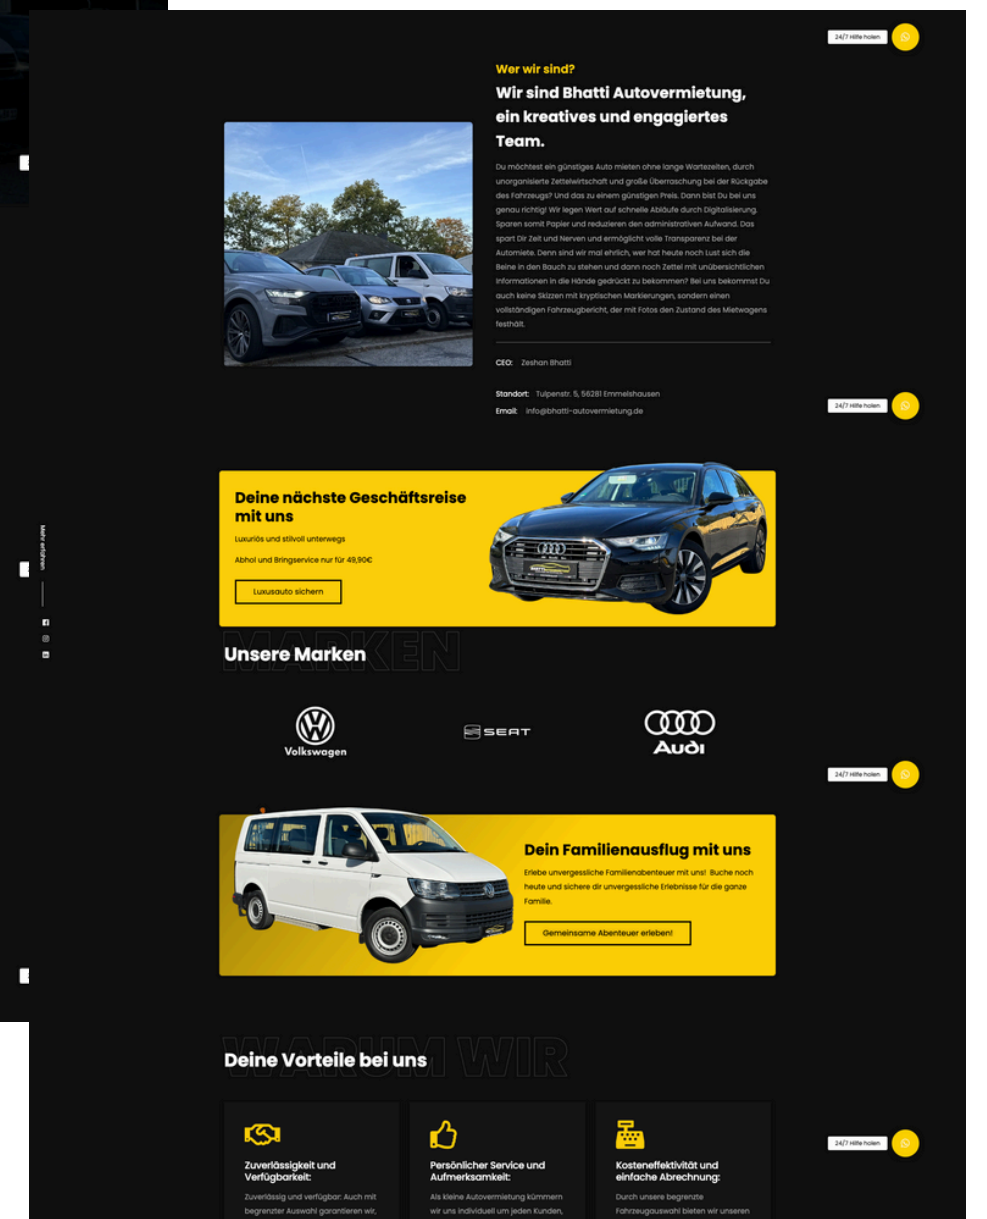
24/7 Hilfe holen

Wer wir sind?

Wir sind Bhatti Autovermietung, ein kreatives und engagiertes Team.

Du möchtest ein günstiges Auto mieten ohne lange Wartezeiten, durch unorganisierte Zettelwirtschaft und große Überraschung bei der Rückgabe des Fahrzeugs? Und das zu einem günstigen Preis. Dann bist Du bei uns genau richtig! Wir legen Wert auf schnelle Abläufe durch Digitalisierung. Sparen somit Papier und reduzieren den administrativen Aufwand. Das spart Dir Zeit und Nerven und ermöglicht volle Transparenz bei der Automiete. Denn sind wir mal ehrlich, wer hat heute noch Lust sich die Beine in den Bauch zu stehen und dann noch Zettel mit unübersichtlichen Informationen in die Hände gedrückt zu bekommen? Bei uns bekommst Du auch keine Skizzen mit kryptischen Markierungen, sondern einen vollständigen Fahrzeugbericht, der mit Fotos den Zustand des Mietwagens festhält.

CEO: Zeshan Bhatti

Standort: Tulpenstr. 5, 56281 Emmelshausen
Email: info@bhatti-autovermietung.de

24/7 Hilfe holen

Mehr erfahren

Deine nächste Geschäftsreise mit uns

Luxuriös und stilvoll unterwegs

Abhol und Bringservice nur für 49,90€

Luxusauto sichern

MARKEN

Unsere Marken

Volkswagen

SEAT

Audi

24/7 Hilfe holen

Dein Familienausflug mit uns

Erlebe unvergessliche Familienabenteuer mit uns! Buche noch heute und sichere dir unvergessliche Erlebnisse für die ganze Familie.

Gemeinsame Abenteuer erleben!

WARUM WIR

Deine Vorteile bei uns

Zuverlässigkeit und Verfügbarkeit:

Zuverlässig und verfügbar: Auch mit begrenzter Auswahl garantieren wir,

Persönlicher Service und Aufmerksamkeit:

Als kleine Autovermietung kümmern wir uns individuell um jeden Kunden,

Kosteneffektivität und einfache Abrechnung:

Durch unsere begrenzte Fahrzeugauswahl bieten wir unseren

24/7 Hilfe holen